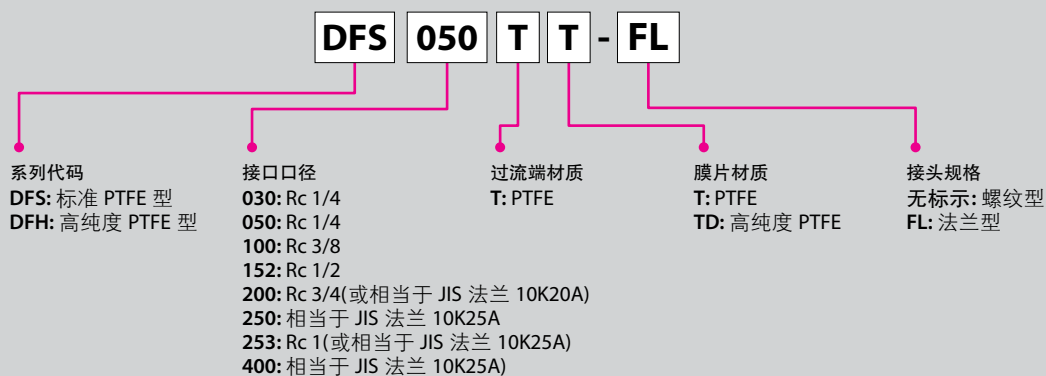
DFS 050 T T - FL

系列代码
DFS: 标准 PTFE 型
DFH: 高纯度 PTFE 型

接口口径
030: Rc 1/4
050: Rc 1/4
100: Rc 3/8
152: Rc 1/2
200: Rc 3/4(或相当于 JIS 法兰 10K20A)
250: 相当于 JIS 法兰 10K25A
253: Rc 1(或相当于 JIS 法兰 10K25A)
400: 相当于 JIS 法兰 10K25A)

过流端材质
T: PTFE

膜片材质
T: PTFE
TD: 高纯度 PTFE

接头规格
无标示: 螺纹型
FL: 法兰型